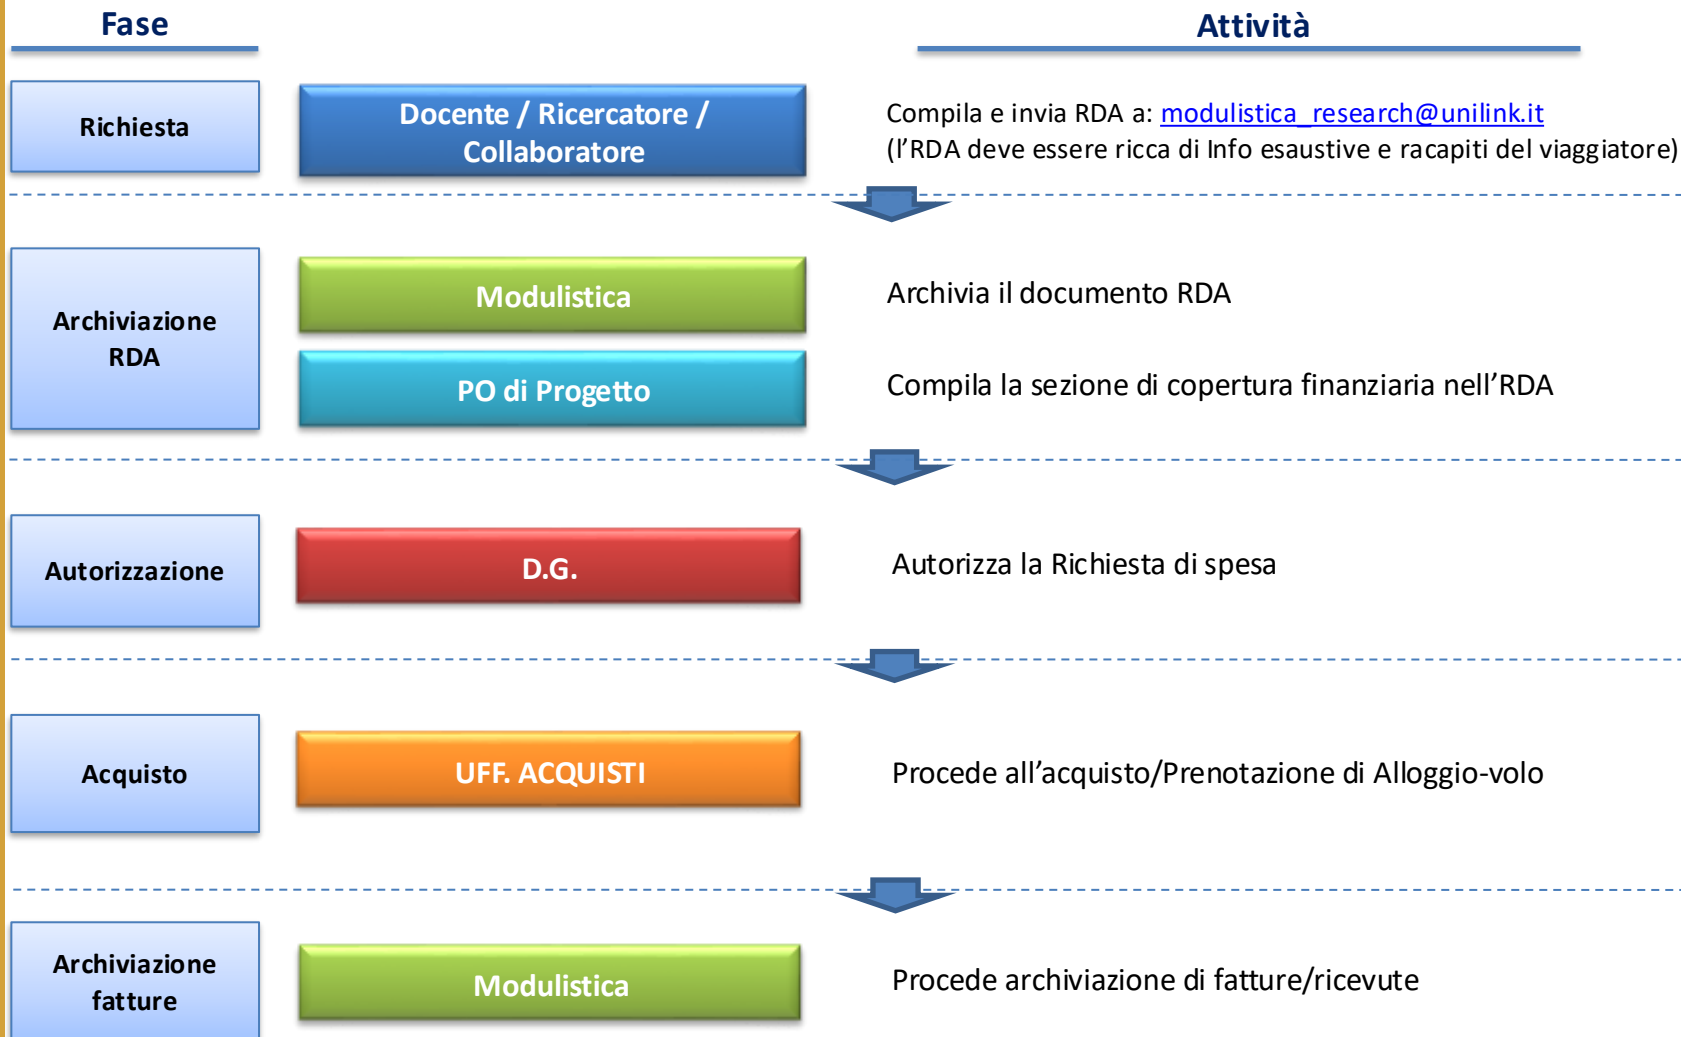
Fase

Attività

Richiesta

Docente / Ricercatore / Collaboratore

Compila e invia RDA a: modulistica_research@unilink.it
(l’RDA deve essere ricca di Info esaustive e racapiti del viaggiatore)

Archiviazione RDA

Modulistica

Archivia il documento RDA

PO di Progetto

Compila la sezione di copertura finanziaria nell’RDA

Autorizzazione

D.G.

Autorizza la Richiesta di spesa

Acquisto

UFF. ACQUISTI

Procede all’acquisto/Prenotazione di Alloggio-volo

Archiviazione fatture

Modulistica

Procede archiviazione di fatture/ricevute